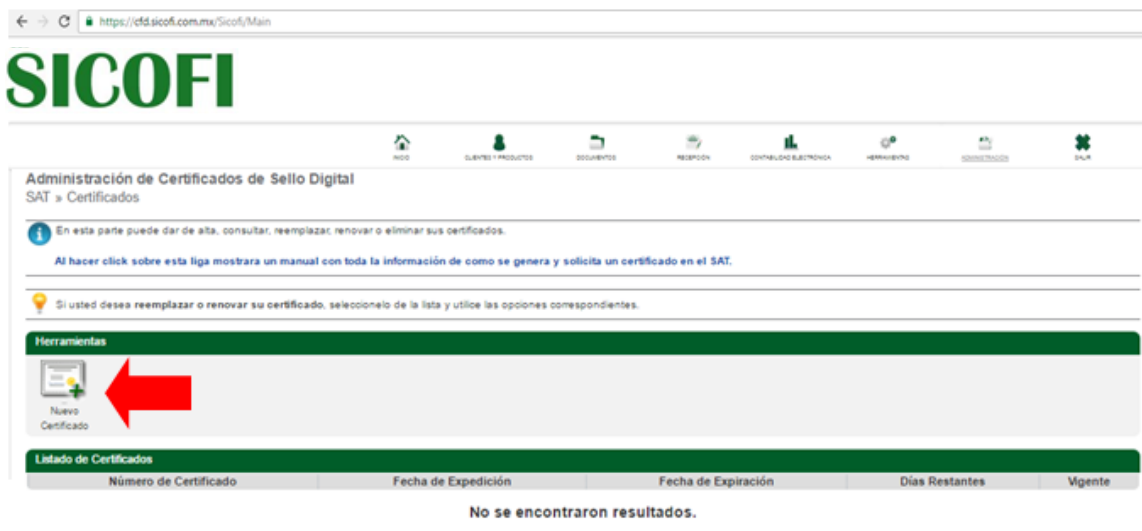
https://cfd.sicofi.com.mx/Sicofi/Main

SICOFI

INICIO CLIENTES Y PRODUCTOS DOCUMENTOS RECEPCIÓN CONTABILIDAD ELECTRÓNICA HERRAMIENTAS ADMINISTRACIÓN SALIR

Administración de Certificados de Sello Digital
SAT » Certificados

En esta parte puede dar de alta, consultar, reemplazar, renovar o eliminar sus certificados.

Al hacer click sobre esta liga mostrara un manual con toda la información de como se genera y solicita un certificado en el SAT.

Si usted desea reemplazar o renovar su certificado, seleccionelo de la lista y utilice las opciones correspondientes.

Herramientas

Nuevo Certificado

Listado de Certificados

| Número de Certificado | Fecha de Expedición | Fecha de Expiración | Días Restantes | Vigente |
|---|---|---|---|---|

No se encontraron resultados.